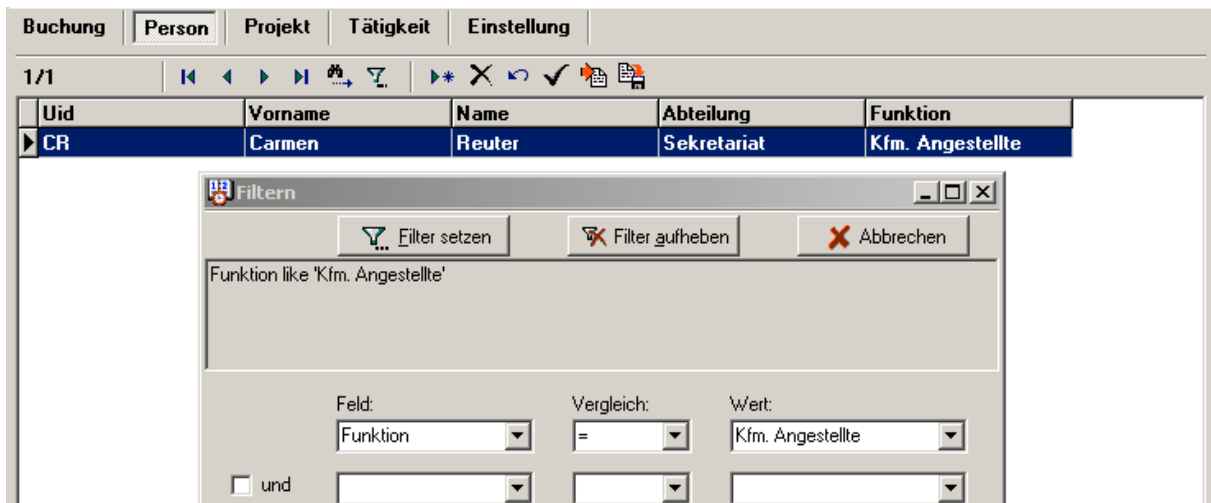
Buchung | Person | Projekt | Tätigkeit | Einstellung

1/1

| Uid | Vorname | Name | Abteilung | Funktion |
|---|---|---|---|---|
| CR | Carmen | Reuter | Sekretariat | Kfm. Angestellte |

Filtern

Filter setzen
Filter aufheben
Abbrechen

Funktion like 'Kfm. Angestellte'

Feld:
Funktion
Vergleich:
=
Wert:
Kfm. Angestellte

und